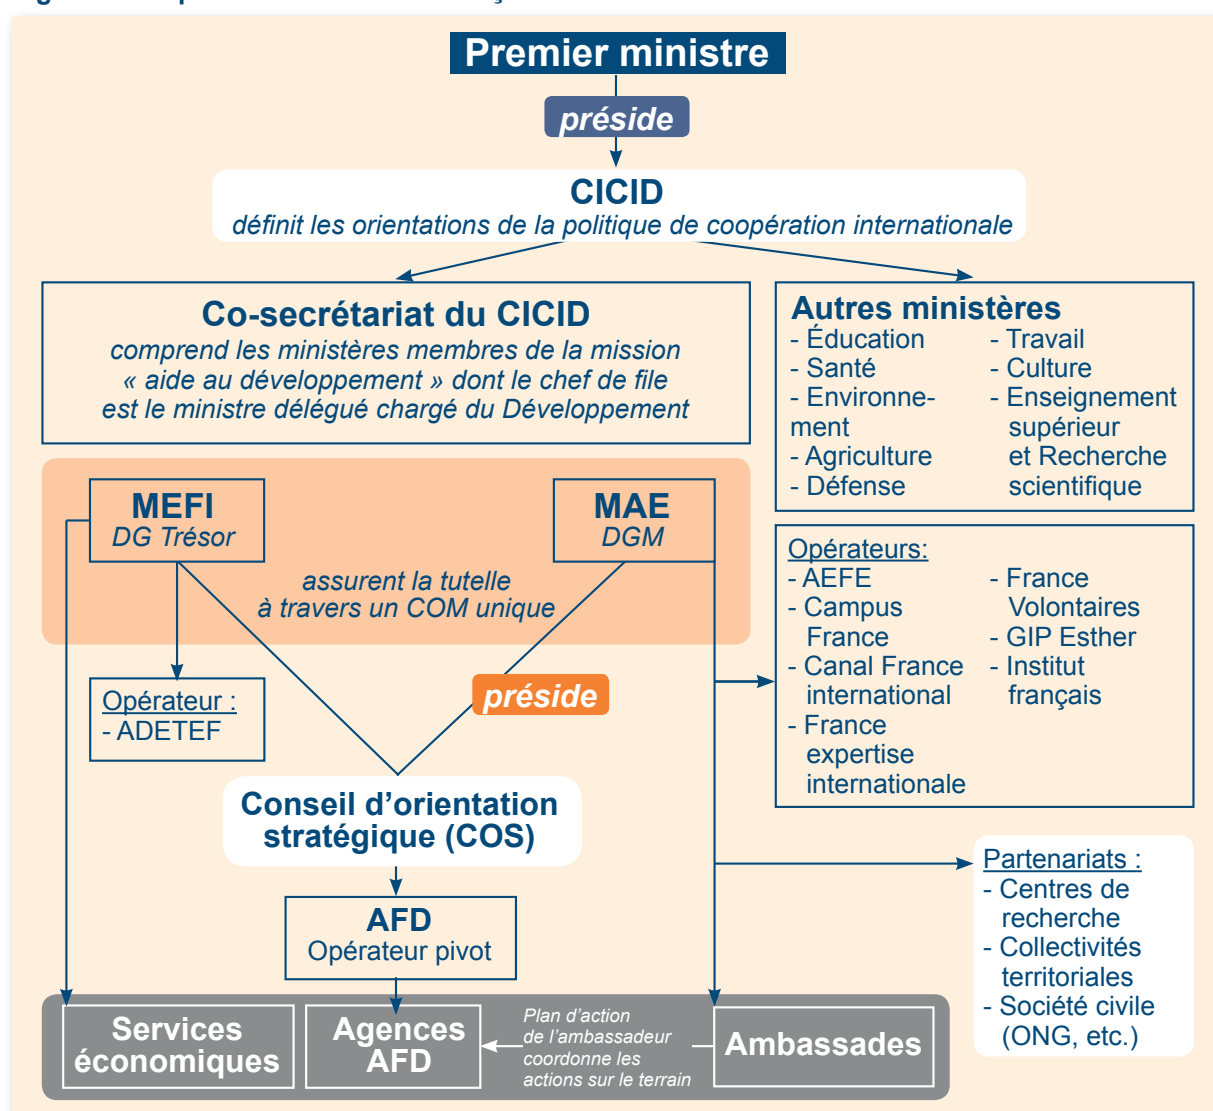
Premier ministre

préside

CICID
définit les orientations de la politique de coopération internationale

Co-secrétariat du CICID
comprend les ministères membres de la mission « aide au développement » dont le chef de file est le ministre délégué chargé du Développement

Autres ministères
- Éducation
- Santé
- Environnement
- Agriculture
- Défense
- Travail
- Culture
- Enseignement supérieur et Recherche scientifique

MEFI
DG Trésor

MAE
DGM

assurent la tutelle à travers un COM unique

Opérateurs:
- AEFE
- Campus France
- Canal France international
- France expertise internationale
- France Volontaires
- GIP Esther
- Institut français

Opérateur :
- ADETEF

préside

Conseil d'orientation stratégique (COS)

AFD
Opérateur pivot

Partenariats :
- Centres de recherche
- Collectivités territoriales
- Société civile (ONG, etc.)

Services économiques

Agences AFD

Plan d'action de l'ambassadeur coordonne les actions sur le terrain

Ambassades